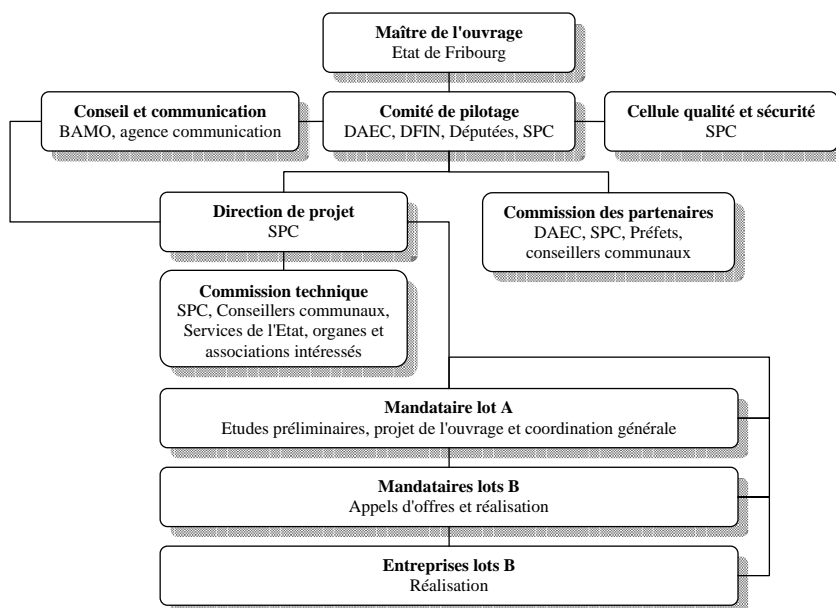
**Maître de l'ouvrage**
Etat de Fribourg

**Conseil et communication**
BAMO, agence communication

**Comité de pilotage**
DAEC, DFIN, Députées, SPC

**Cellule qualité et sécurité**
SPC

**Direction de projet**
SPC

**Commission des partenaires**
DAEC, SPC, Préfets, conseillers communaux

**Commission technique**
SPC, Conseillers communaux, Services de l'Etat, organes et associations intéressés

**Mandataire lot A**
Etudes préliminaires, projet de l'ouvrage et coordination générale

**Mandataires lots B**
Appels d'offres et réalisation

**Entreprises lots B**
Réalisation